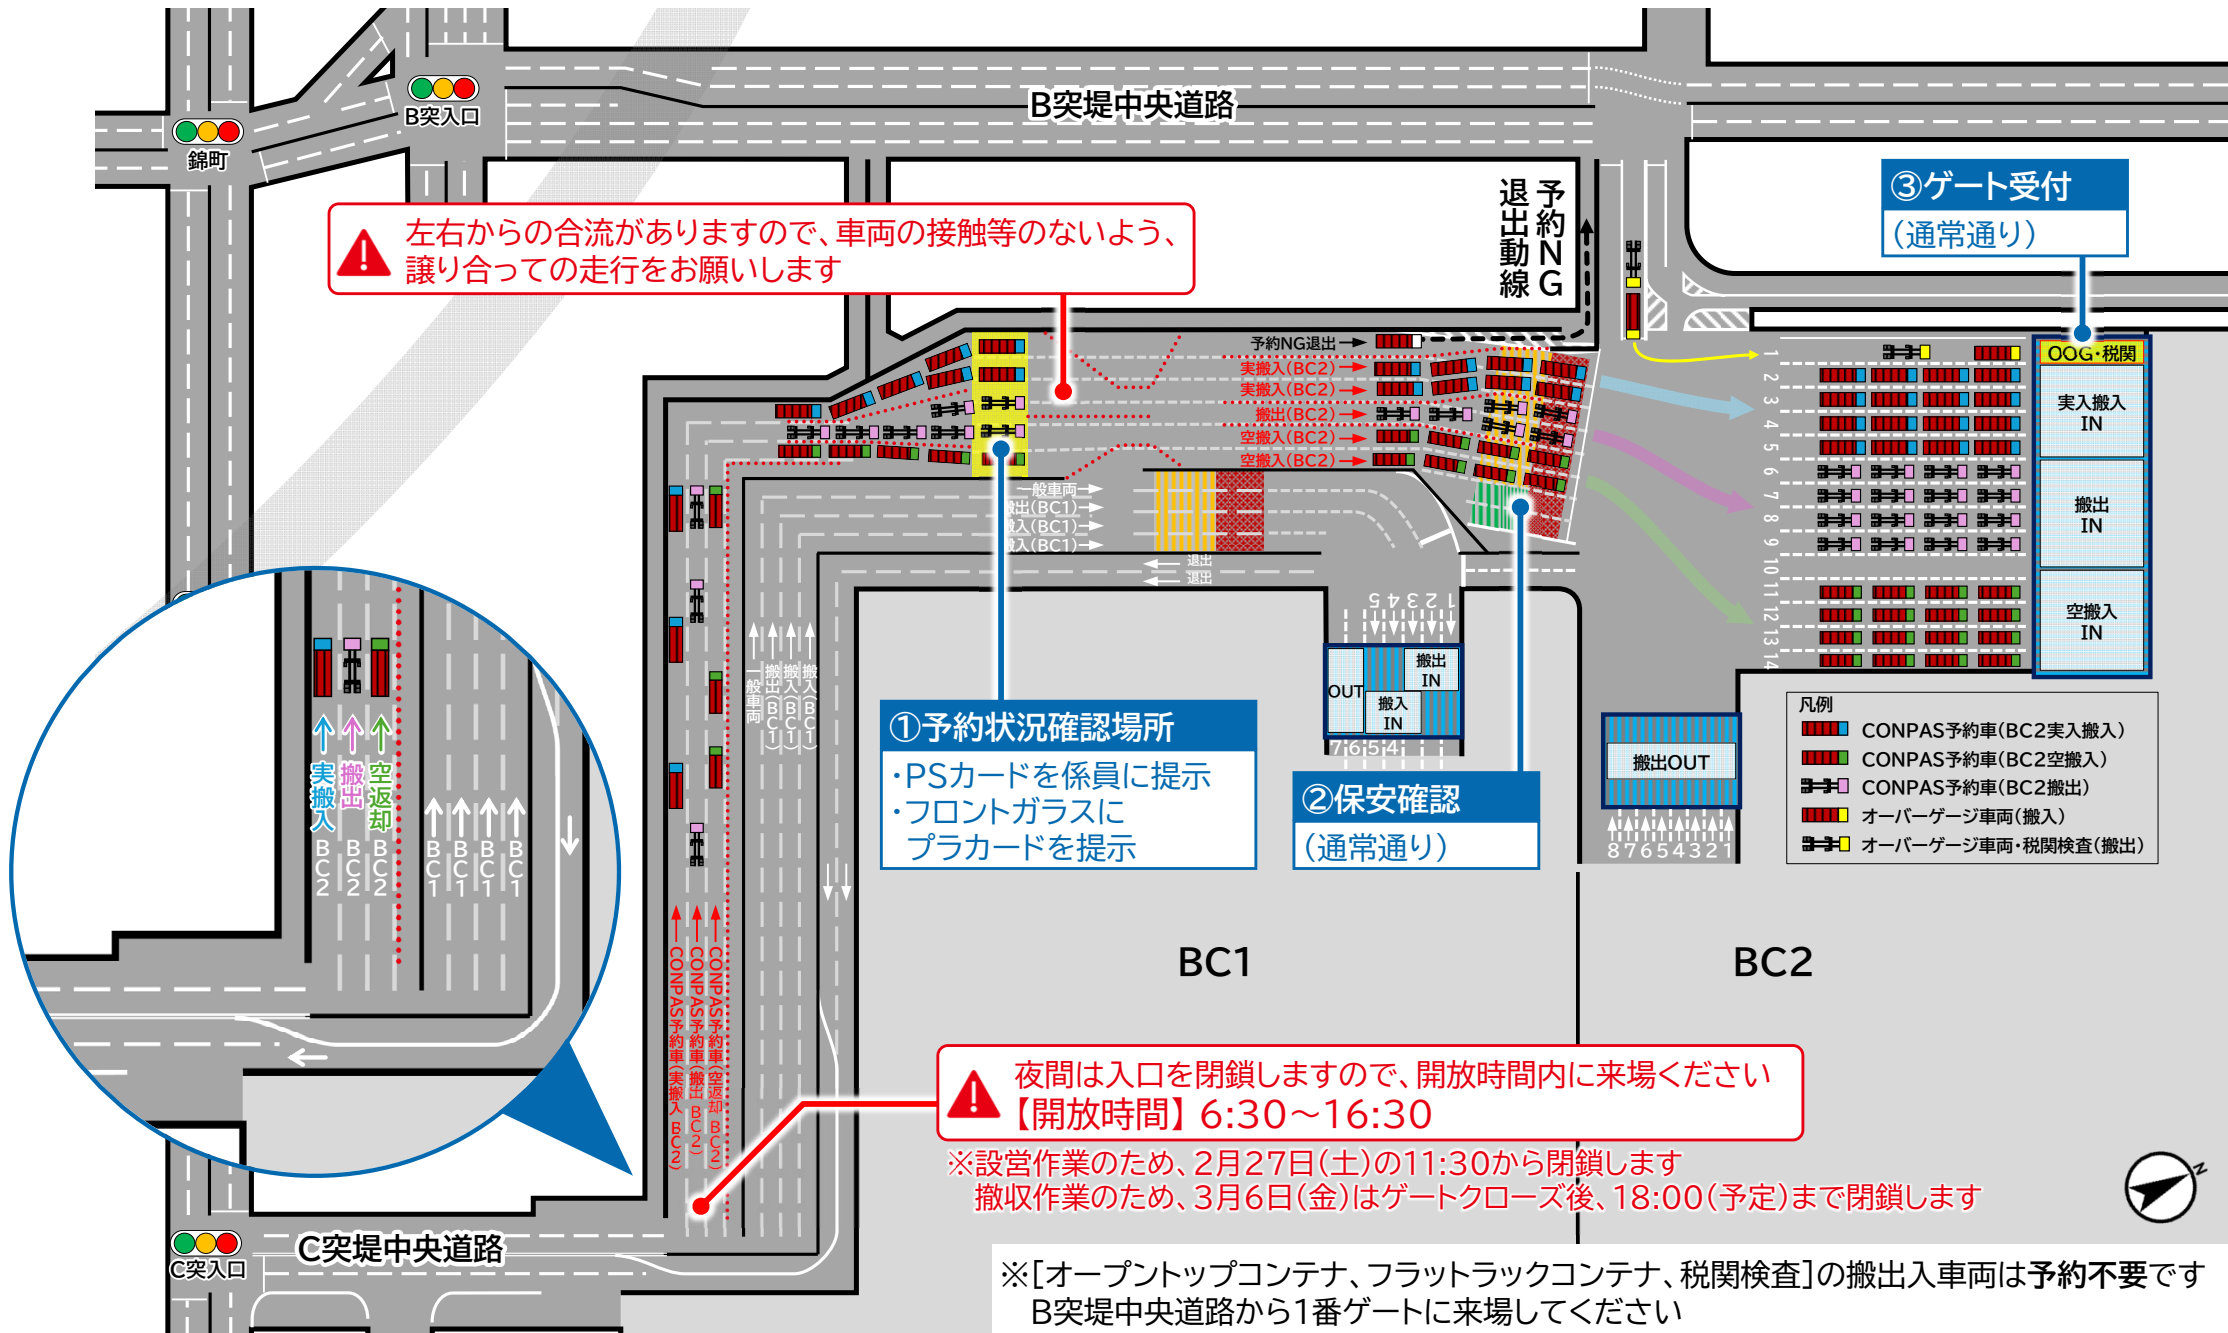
B突堤中央道路

B突入口

錦町

左右からの合流がありますので、車両の接触等のないよう、譲り合っての走行をお願いします

予約NG退出動線

③ゲート受付
(通常通り)

予約NG退出
実搬入(BC2)
実搬入(BC2)
搬出(BC2)
空搬入(BC2)
空搬入(BC2)

一般車両
搬出(BC1)
搬入(BC1)
搬入(BC1)
退出
退出

OOG·税関
実入搬入 IN
搬出 IN
空搬入 IN

1 2 3 4 5 6 7 8 9 10 11 12 13 14

5 4 3 2 1
搬出 IN
OUT
搬入 IN
7 6 5 4

搬出OUT
8 7 6 5 4 3 2 1

凡例
CONPAS予約車(BC2実入搬入)
CONPAS予約車(BC2空搬入)
CONPAS予約車(BC2搬出)
オーバーゲージ車両(搬入)
オーバーゲージ車両·税関検査(搬出)

①予約状況確認場所
·PSカードを係員に提示
·フロントガラスにプラカードを提示

②保安確認
(通常通り)

一般車両
搬出(BC1)
搬入(BC1)
搬入(BC1)

実搬入 BC2
搬出 BC2
空返却 BC2
BC1 BC1 BC1 BC1

CONPAS予約車(実搬入BC2)
CONPAS予約車(搬出BC2)
CONPAS予約車(空返却BC2)

BC1

BC2

夜間は入口を閉鎖しますので、開放時間内に来場ください
【開放時間】6:30〜16:30

※設営作業のため、2月27日(土)の11:30から閉鎖します
撤収作業のため、3月6日(金)はゲートクローズ後、18:00(予定)まで閉鎖します

C突入口

C突堤中央道路

※[オープントップコンテナ、フラットラックコンテナ、税関検査]の搬出入車両は予約不要です
B突堤中央道路から1番ゲートに来場してください